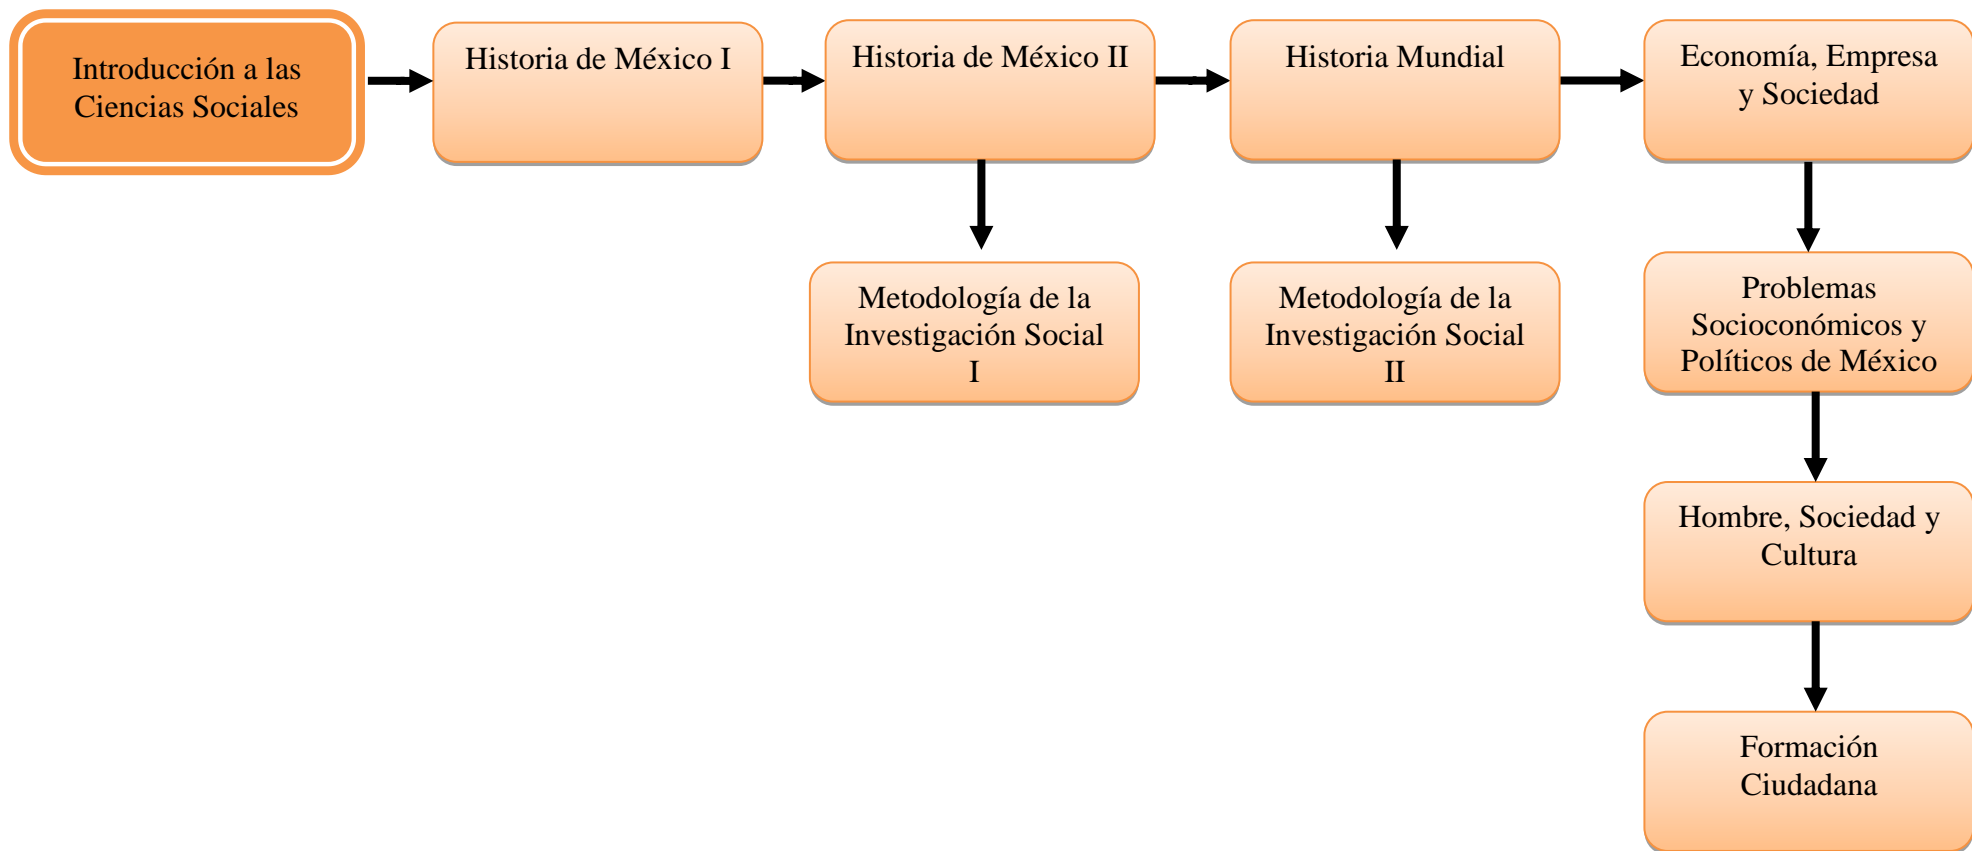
Introducción a las Ciencias Sociales

Historia de México I

Historia de México II

Historia Mundial

Economía, Empresa y Sociedad

Metodología de la Investigación Social I

Metodología de la Investigación Social II

Problemas Socioconómicos y Políticos de México

Hombre, Sociedad y Cultura

Formación Ciudadana